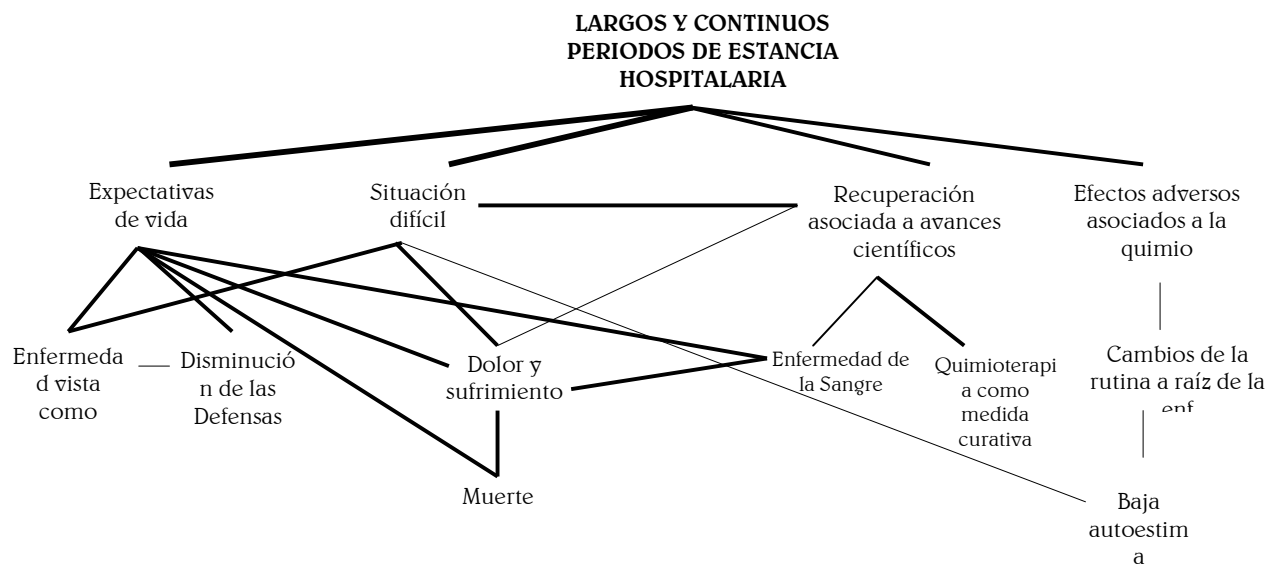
LARGOS Y CONTINUOS PERIODOS DE ESTANCIA HOSPITALARIA

Expectativas de vida

Situación difícil

Recuperación asociada a avances científicos

Efectos adversos asociados a la quimio

Enfermedad vista como

Disminución de las Defensas

Dolor y sufrimiento

Enfermedad de la Sangre

Quimioterapia como medida curativa

Cambios de la rutina a raíz de la enf

Muerte

Baja autoestima